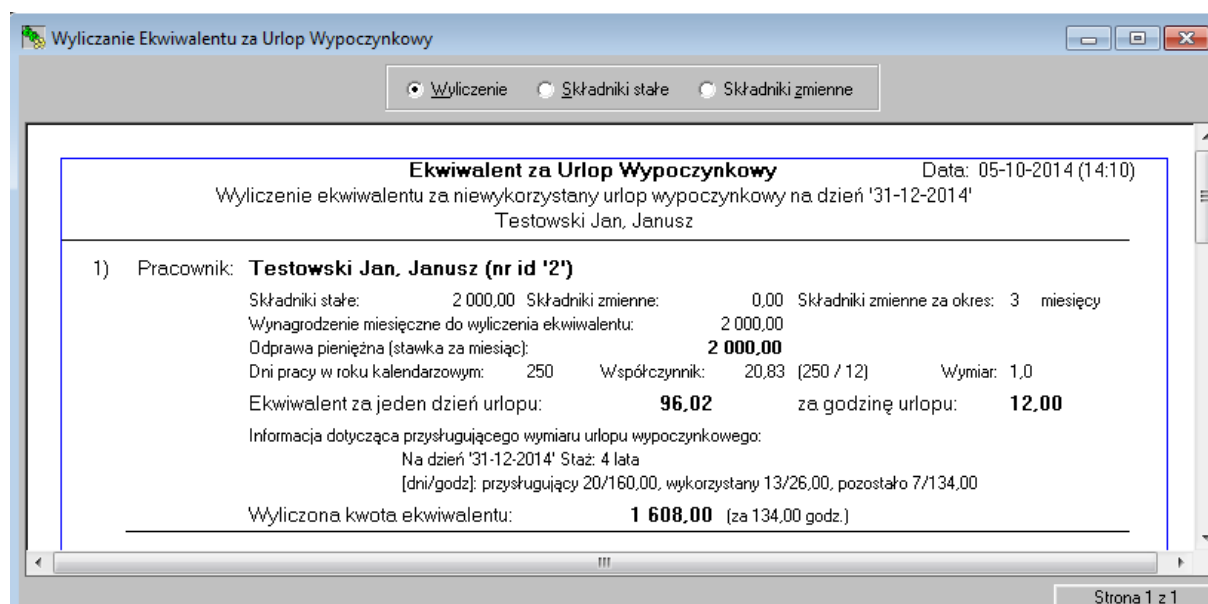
Wyliczanie Ekwiwalentu za Urlop Wypoczynkowy

Wyliczenie Składniki stałe Składniki zmienne

Ekwiwalent za Urlop Wypoczynkowy Data: 05-10-2014 (14:10)
Wyliczenie ekwiwalentu za niewykorzystany urlop wypoczynkowy na dzień '31-12-2014'
Testowski Jan, Janusz

1) Pracownik: Testowski Jan, Janusz (nr id '2')

Składniki stałe: 2 000,00 Składniki zmienne: 0,00 Składniki zmienne za okres: 3 miesięcy
Wynagrodzenie miesięczne do wyliczenia ekwiwalentu: 2 000,00
Odprawa pieniężna (stawka za miesiąc): 2 000,00
Dni pracy w roku kalendarzowym: 250 Współczynnik: 20,83 (250 / 12) Wymiar: 1,0
Ekwiwalent za jeden dzień urlopu: 96,02 za godzinę urlopu: 12,00
Informacja dotycząca przysługującego wymiaru urlopu wypoczynkowego:
Na dzień '31-12-2014' Staż: 4 lata
[dni/godz]: przysługujący 20/160,00, wykorzystany 13/26,00, pozostało 7/134,00
Wyliczona kwota ekwiwalentu: 1 608,00 (za 134,00 godz.)

Strona 1 z 1